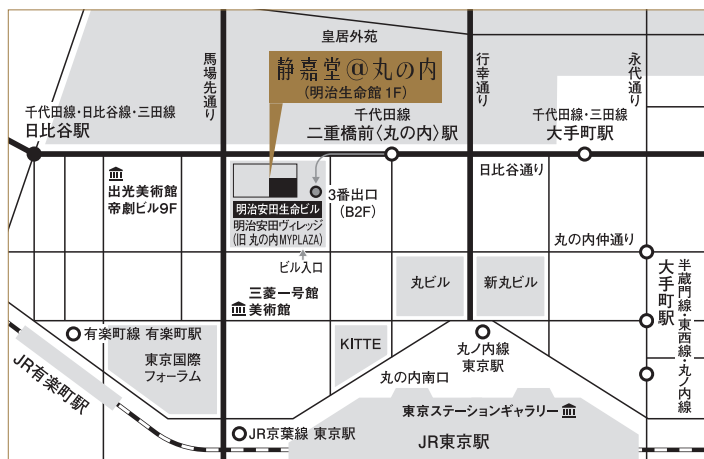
皇居外苑

静嘉堂@丸の内
(明治生命館 1F)

馬場先通り

行幸通り

永代通り

千代田線・日比谷線・三田線
日比谷駅

千代田線
二重橋前〈丸の内〉駅

千代田線・三田線
大手町駅

日比谷通り

出光美術館
帝劇ビル9F

明治安田生命ビル
明治安田ヴィレッジ
(旧 丸の内MYPLAZA)

3番出口
(B2F)

ビル入口

丸の内仲通り

半蔵門線・東西線・丸ノ内線
大手町駅

丸ビル

新丸ビル

三菱一号館
美術館

有楽町線 有楽町駅

KITTE

丸ノ内線
東京駅

東京国際
フォーラム

丸の内南口

JR有楽町駅

東京ステーションギャラリー

JR京葉線 東京駅

JR東京駅